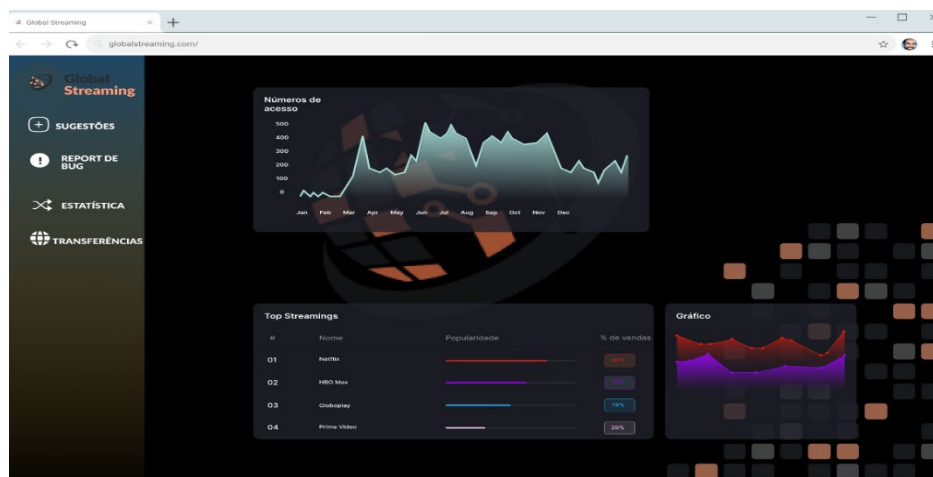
Global Streaming ×
+
globalstreaming.com/

Global Streaming

SUGESTÕES

REPORT DE BUG

ESTATÍSTICA

TRANSFERÊNCIAS

Números de acesso

500
400
300
200
100
0

Jan Feb Mar Apr May Jun Jul Aug Sep Oct Nov Dec

Top Streamings

| # | Nome | Popularidade | % de vendas |
|---|---|---|---|
| 01 | Netflix | | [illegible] |
| 02 | HBO Max | | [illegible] |
| 03 | Globoplay | | 19% |
| 04 | Prime Video | | 29% |

Gráfico